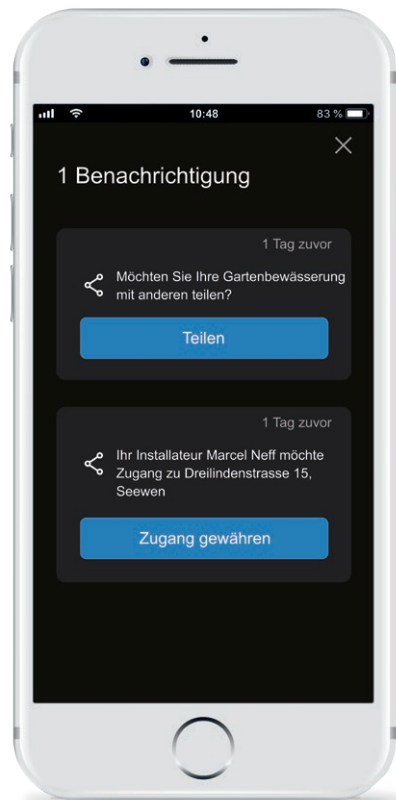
10:48

83 %

×

1 Benachrichtigung

1 Tag zuvor

Möchten Sie Ihre Gartenbewässerung mit anderen teilen?

Teilen

1 Tag zuvor

Ihr Installateur Marcel Neff möchte Zugang zu Dreilindenstrasse 15, Seewen

Zugang gewähren